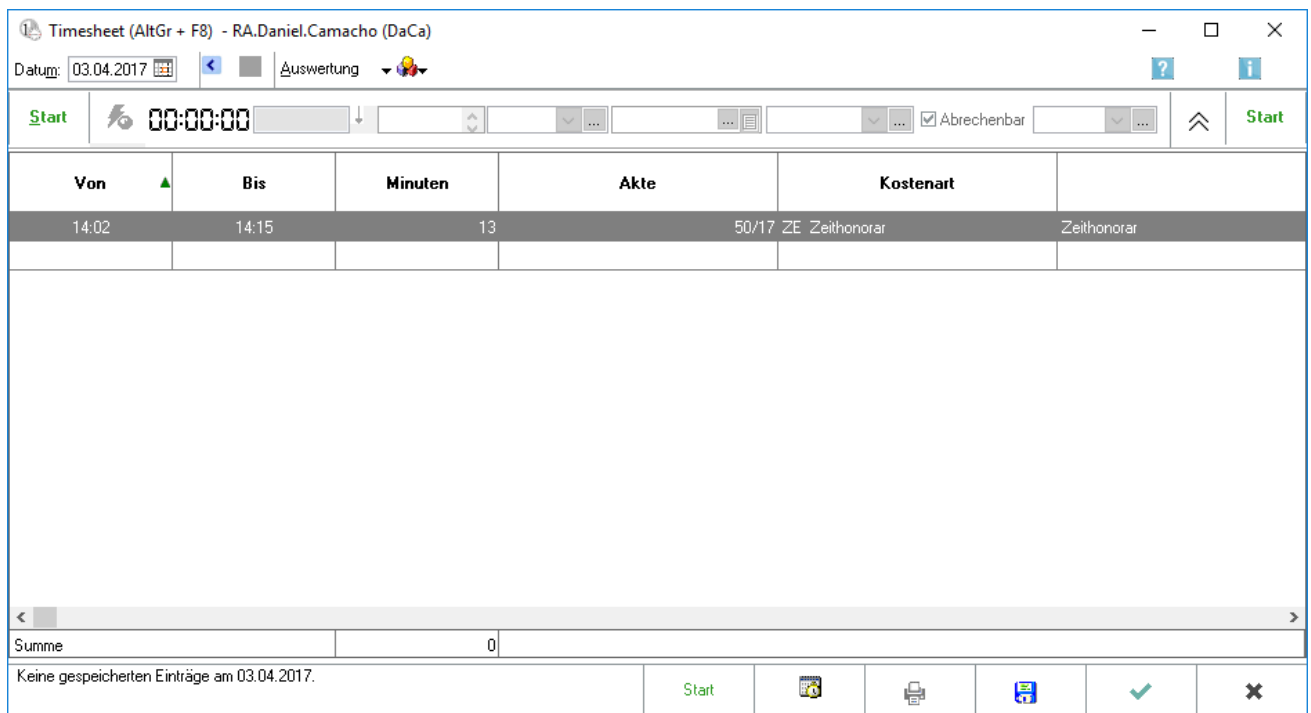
Timesheet (AltGr + F8) - RA.Daniel.Camacho (DaCa)

Datum: 03.04.2017 Auswertung

Start 00:00:00 Abrechenbar Start

| Von | Bis | Minuten | Akte | Kostenart | |
|---|---|---|---|---|---|
| 14:02 | 14:15 | 13 | 50/17 | ZE Zeithonorar | Zeithonorar |
| | | | | | |

Summe 0

Keine gespeicherten Einträge am 03.04.2017.

Start